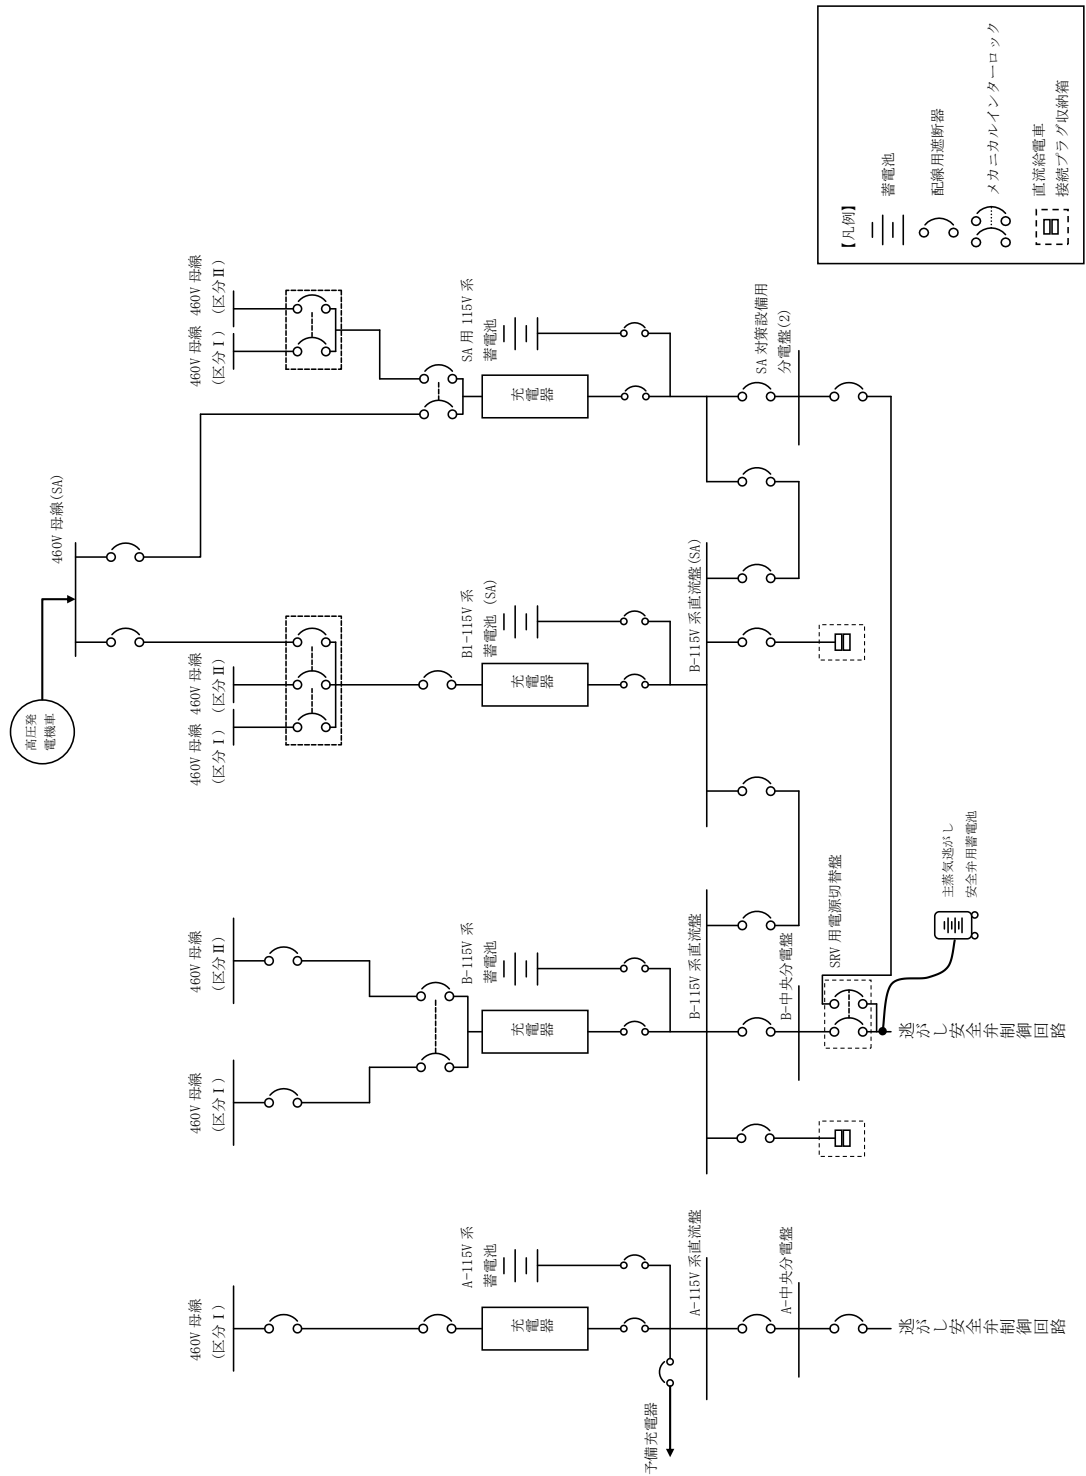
【凡例】
蓄電池
配線用遮断器
メカニカルインターロック
直流給電車
接続プラグ収納箱

高圧発電機車
460V 母線(SA)
460V 母線（区分Ⅰ）
460V 母線（区分Ⅱ）
SA 用 115V 系
蓄電池
充電器
SA 対策設備用分電盤(2)
B1-115V 系（SA）
蓄電池
充電器
B-115V 系直流盤(SA)
B-115V 系
蓄電池
充電器
B-115V 系直流盤
B-中央分電盤
SRV 用電源切替盤
主蒸気逃がし安全弁用蓄電池
逃がし安全弁制御回路
A-115V 系
蓄電池
充電器
A-115V 系直流盤
A-中央分電盤
逃がし安全弁制御回路
予備充電器